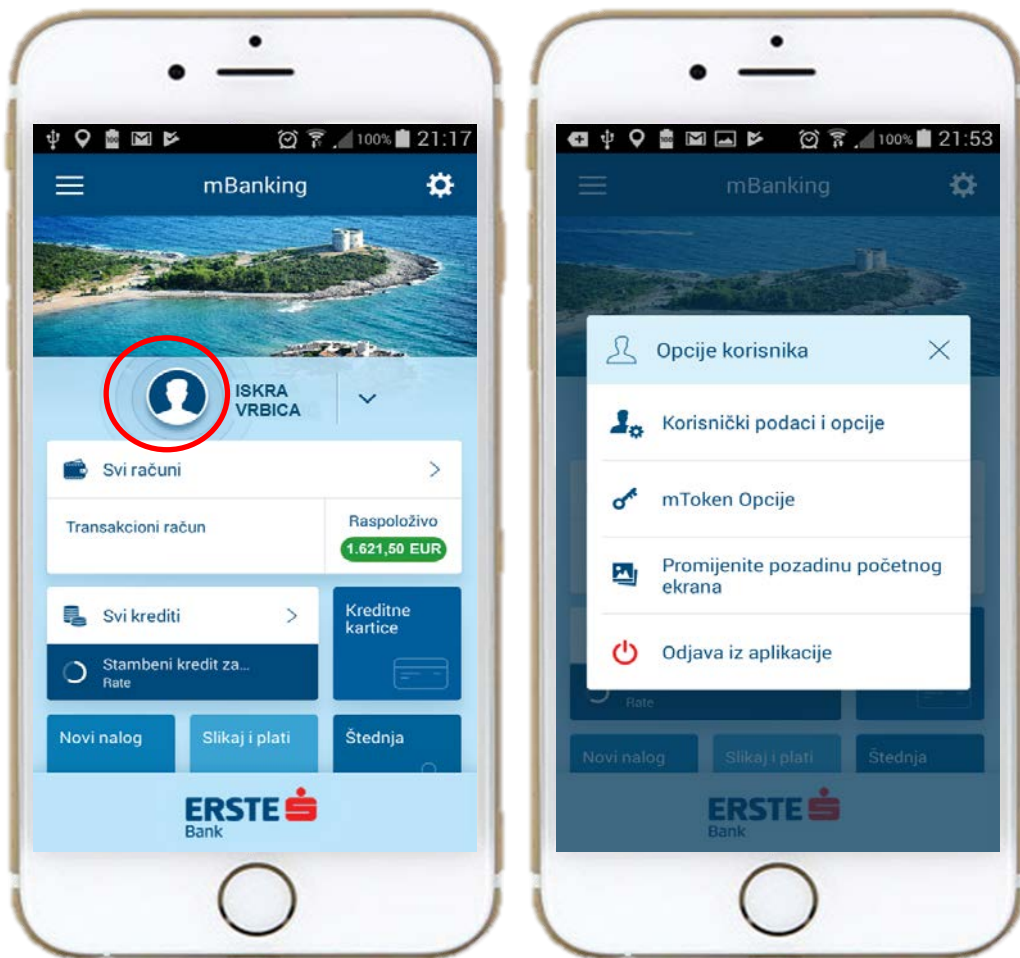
100% 21:17

mBanking

ISKRA VRBICA

Svi računi

Transakcioni račun

Raspoloživo

1.621,50 EUR

Svi krediti

Stambeni kredit za...
Rate

Kreditne kartice

Novi nalog

Slikaj i plati

Štednja

ERSTE Bank

100% 21:53

mBanking

Opcije korisnika

Korisnički podaci i opcije

mToken Opcije

Promijenite pozadinu početnog ekrana

Odjava iz aplikacije

Rate

Novi nalog

Slikaj i plati

Štednja

ERSTE Bank